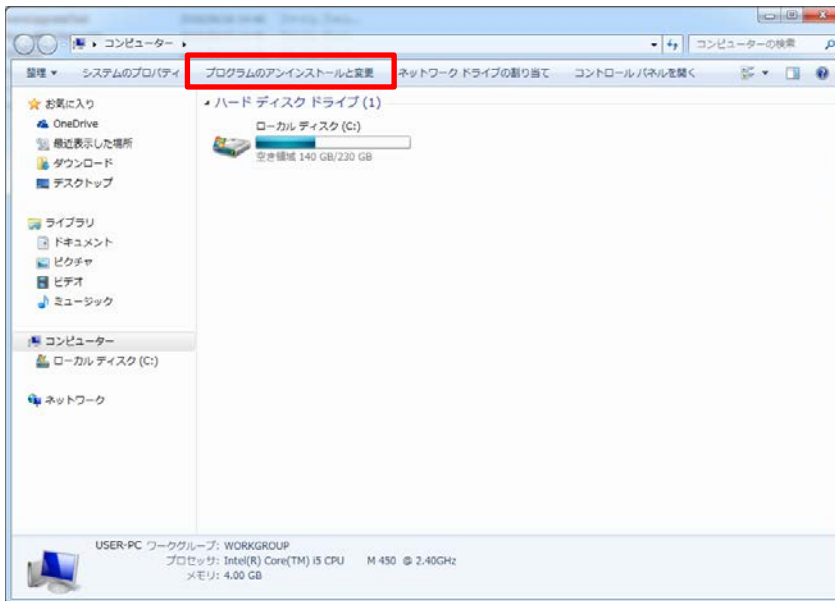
▸ コンピューター ▸

コンピューターの検索

整理 ▾ システムのプロパティ プログラムのアンインストールと変更 ネットワーク ドライブの割り当て コントロール パネルを開く

お気に入り
OneDrive
最近表示した場所
ダウンロード
デスクトップ

ライブラリ
ドキュメント
ピクチャ
ビデオ
ミュージック

コンピューター
ローカル ディスク (C:)

ネットワーク

ハード ディスク ドライブ (1)

ローカル ディスク (C:)
空き領域 140 GB/230 GB

USER-PC ワークグループ: WORKGROUP
プロセッサ: Intel(R) Core(TM) i5 CPU M 450 @ 2.40GHz
メモリ: 4.00 GB